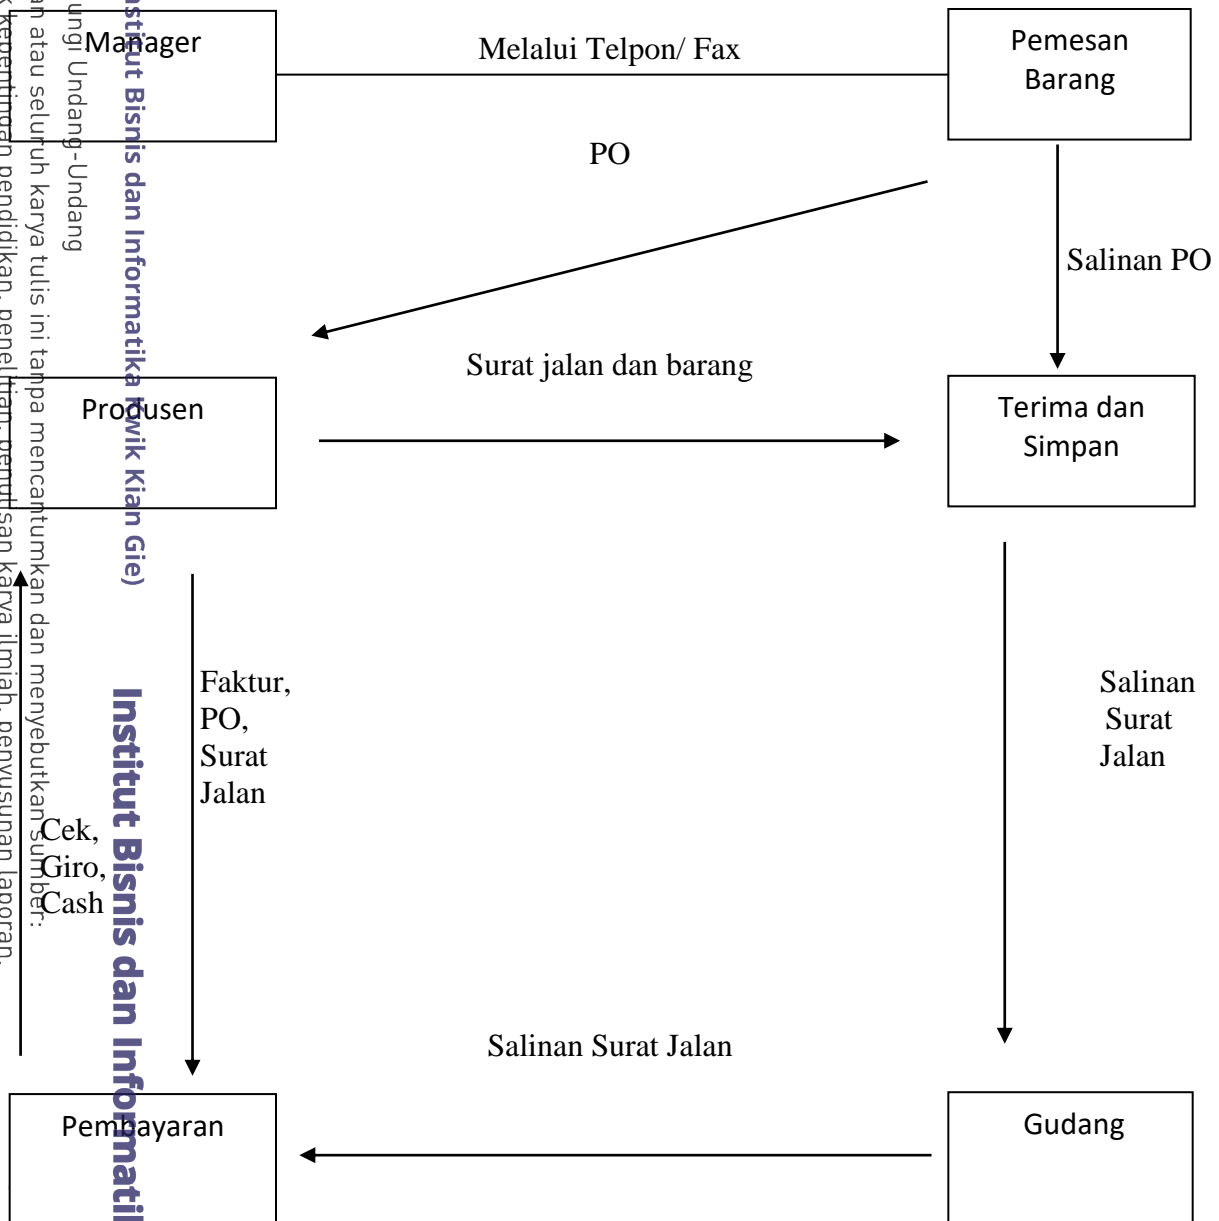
Manager

Melalui Telpon/ Fax

Pemesan Barang

PO

Salinan PO

Surat jalan dan barang

Produsen

Terima dan Simpan

Faktur, PO, Surat Jalan

Salinan Surat Jalan

Cek, Giro, Cash

Salinan Surat Jalan

Pembayaran

Gudang

stitut Bisnis dan Informatika Kwik Kian Gie)

ungi Undang-Undang

an atau seluruh karya tulis ini tanpa mencantumkan dan menyebutkan sumber:

k kepentingan pendidikan, penelitian, penulisan karya ilmiah, penyusunan laporan,

Institut Bisnis dan Informati